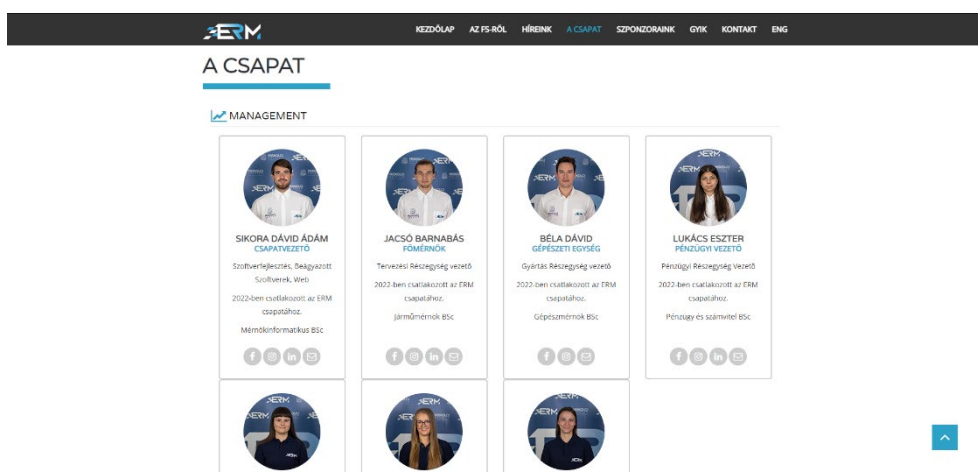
ERM

KEZDŐLAP AZ FS-RŐL HÍREINK A CSAPAT SZPONZORAINK GYIK KONTAKT ENG

A CSAPAT

MANAGEMENT

SIKORA DÁVID ÁDÁM
CSAPATVEZETŐ
Szoftverfejlesztés, Beágyazott Szoftverek, Web
2022-ben csatlakozott az ERM csapatához.
Mérnökinformatikus BSc

JACSÓ BARNABÁS
FŐMÉRNÖK
Tervezési Részegység vezető
2022-ben csatlakozott az ERM csapatához.
Járműmérnök BSc

BÉLA DÁVID
GÉPÉSZETI EGYSÉG
Gyártás Részegység vezető
2022-ben csatlakozott az ERM csapatához.
Gépészmérnök BSc

LUKÁCS ESZTER
PÉNZÜGYI VEZETŐ
Pénzügyi Részegység Vezető
2022-ben csatlakozott az ERM csapatához.
Pénzügy és számvitel BSc